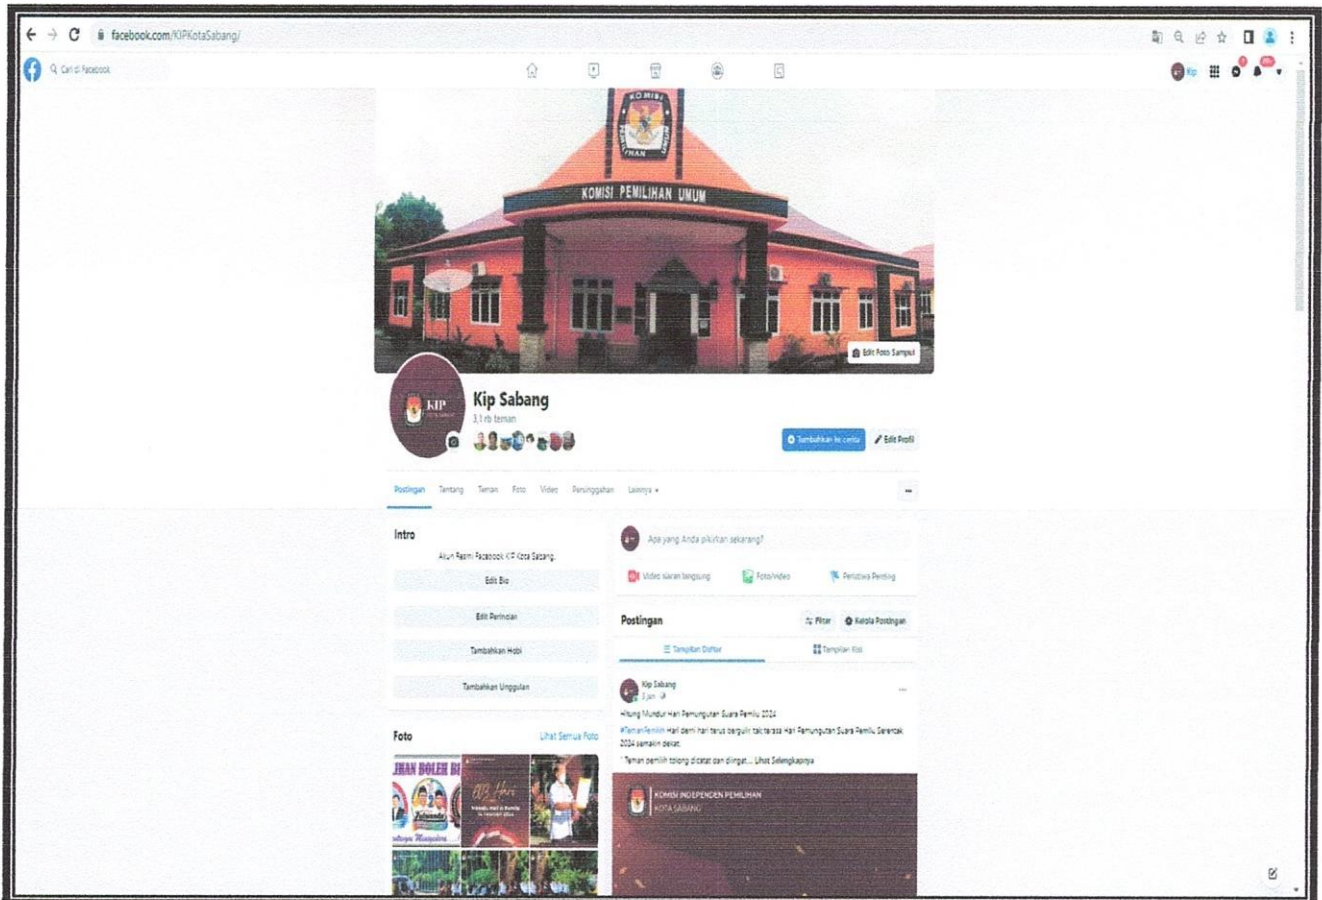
facebook.com/KIPKotaSabang/

Cari di Facebook

Kip

KOMISI PEMILIHAN UMUM

Edit Foto Sampul

Kip Sabang
3,1 rb teman

Tambahkan ke cerita
Edit Profil

Postingan Tentang Teman Foto Video Persinggahan Lainnya

Intro
Akun Resmi Facebook KIP Kota Sabang.
Edit Bio
Edit Perincian
Tambahkan Hobi
Tambahkan Unggulan

Apa yang Anda pikirkan sekarang?
Video siaran langsung
Foto/video
Peristiwa Penting

Postingan
Filter
Kelola Postingan
Tampilan Daftar
Tampilan Kisi

Kip Sabang
2 jam

Hitung Mundur Hari Pemungutan Suara Pemilu 2024
#TemanPemilih Hari demi hari terus bergulir tak terasa Hari Pemungutan Suara Pemilu Serentak 2024 semakin dekat.
Teman pemilih tolong dicatat dan diingat... Lihat Selengkapnya

Foto
Lihat Semua Foto

KOMISI INDEPENDEN PEMILIHAN
KOTA SABANG